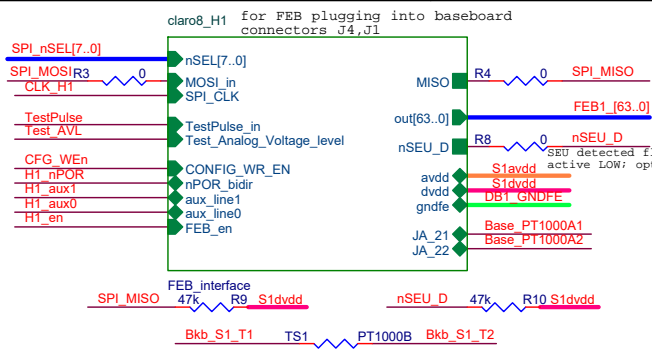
claro8_H1

for FEB plugging into baseboard connectors J4,J1

SPI_nSEL[7..0]

nSEL[7..0]

SPI_MOSI

R3

0

CLK_H1

MOSI_in

SPI_CLK

MISO

R4

0

SPI_MISO

TestPulse

Test_AVL

TestPulse_in

Test_Analog_Voltage_level

out[63..0]

FEB1_[63..0]

nSEU_D

R8

0

nSEU_D

SEU detected f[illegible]
active LOW; op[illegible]

CFG_WEn

H1_nPOR

H1_aux1

H1_aux0

H1_en

CONFIG_WR_EN

nPOR_bidir

aux_line1

aux_line0

FEB_en

avdd

dvdd

gndfe

S1avdd

S1dvdd

DB1_GNDFE

JA_21

JA_22

Base_PT1000A1

Base_PT1000A2

FEB_interface

SPI_MISO

47k

R9

S1dvdd

nSEU_D

47k

R10

S1dvdd

Bkb_S1_T1

TS1

PT1000B

Bkb_S1_T2